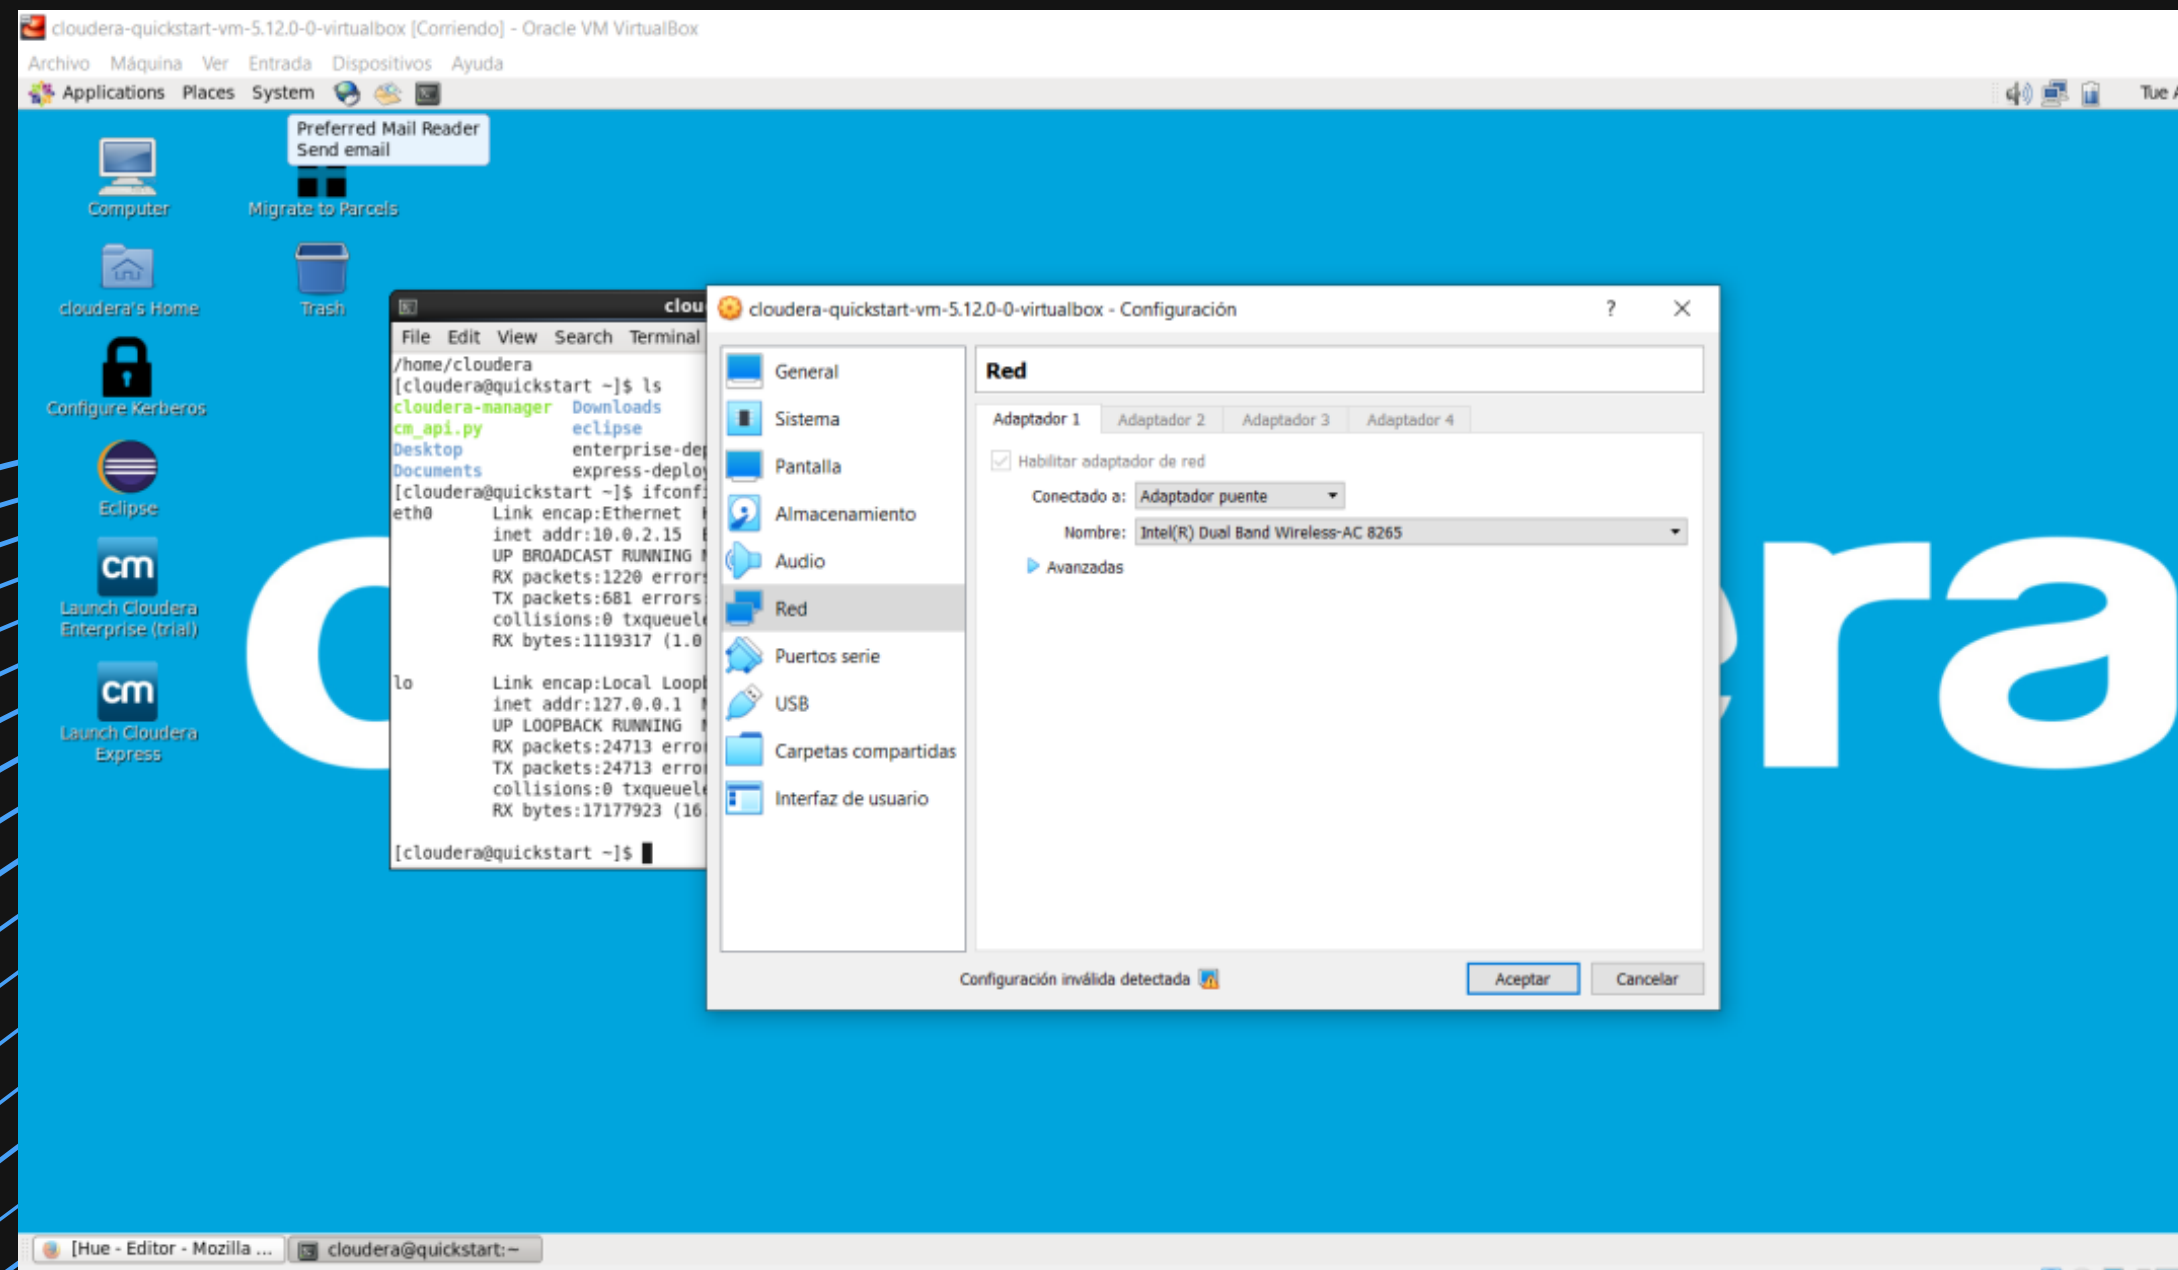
cloudera-quickstart-vm-5.12.0-0-virtualbox [Corriendo] - Oracle VM VirtualBox

Archivo Máquina Ver Entrada Dispositivos Ayuda

Applications Places System

Tue

Preferred Mail Reader
Send email

Computer

Migrate to Parcels

cloudera's Home

Trash

Configure Kerberos

Eclipse

Launch Cloudera Enterprise (trial)

Launch Cloudera Express

clou

File Edit View Search Terminal

/home/cloudera
[cloudera@quickstart ~]$ ls
cloudera-manager Downloads
cm_api.py eclipse
Desktop enterprise-de
Documents express-deplo
[cloudera@quickstart ~]$ ifconf
eth0 Link encap:Ethernet
inet addr:10.0.2.15
UP BROADCAST RUNNING
RX packets:1220 error
TX packets:681 errors
collisions:0 txqueuel
RX bytes:1119317 (1.0

lo Link encap:Local Loop
inet addr:127.0.0.1
UP LOOPBACK RUNNING
RX packets:24713 erro
TX packets:24713 erro
collisions:0 txqueuel
RX bytes:17177923 (16

[cloudera@quickstart ~]$

cloudera-quickstart-vm-5.12.0-0-virtualbox - Configuración

?

General
Sistema
Pantalla
Almacenamiento
Audio
Red
Puertos serie
USB
Carpetas compartidas
Interfaz de usuario

Red

Adaptador 1 Adaptador 2 Adaptador 3 Adaptador 4

Habilitar adaptador de red

Conectado a: Adaptador puente

Nombre: Intel(R) Dual Band Wireless-AC 8265

Avanzadas

Configuración inválida detectada

Aceptar Cancelar

[Hue - Editor - Mozilla ... cloudera@quickstart:~